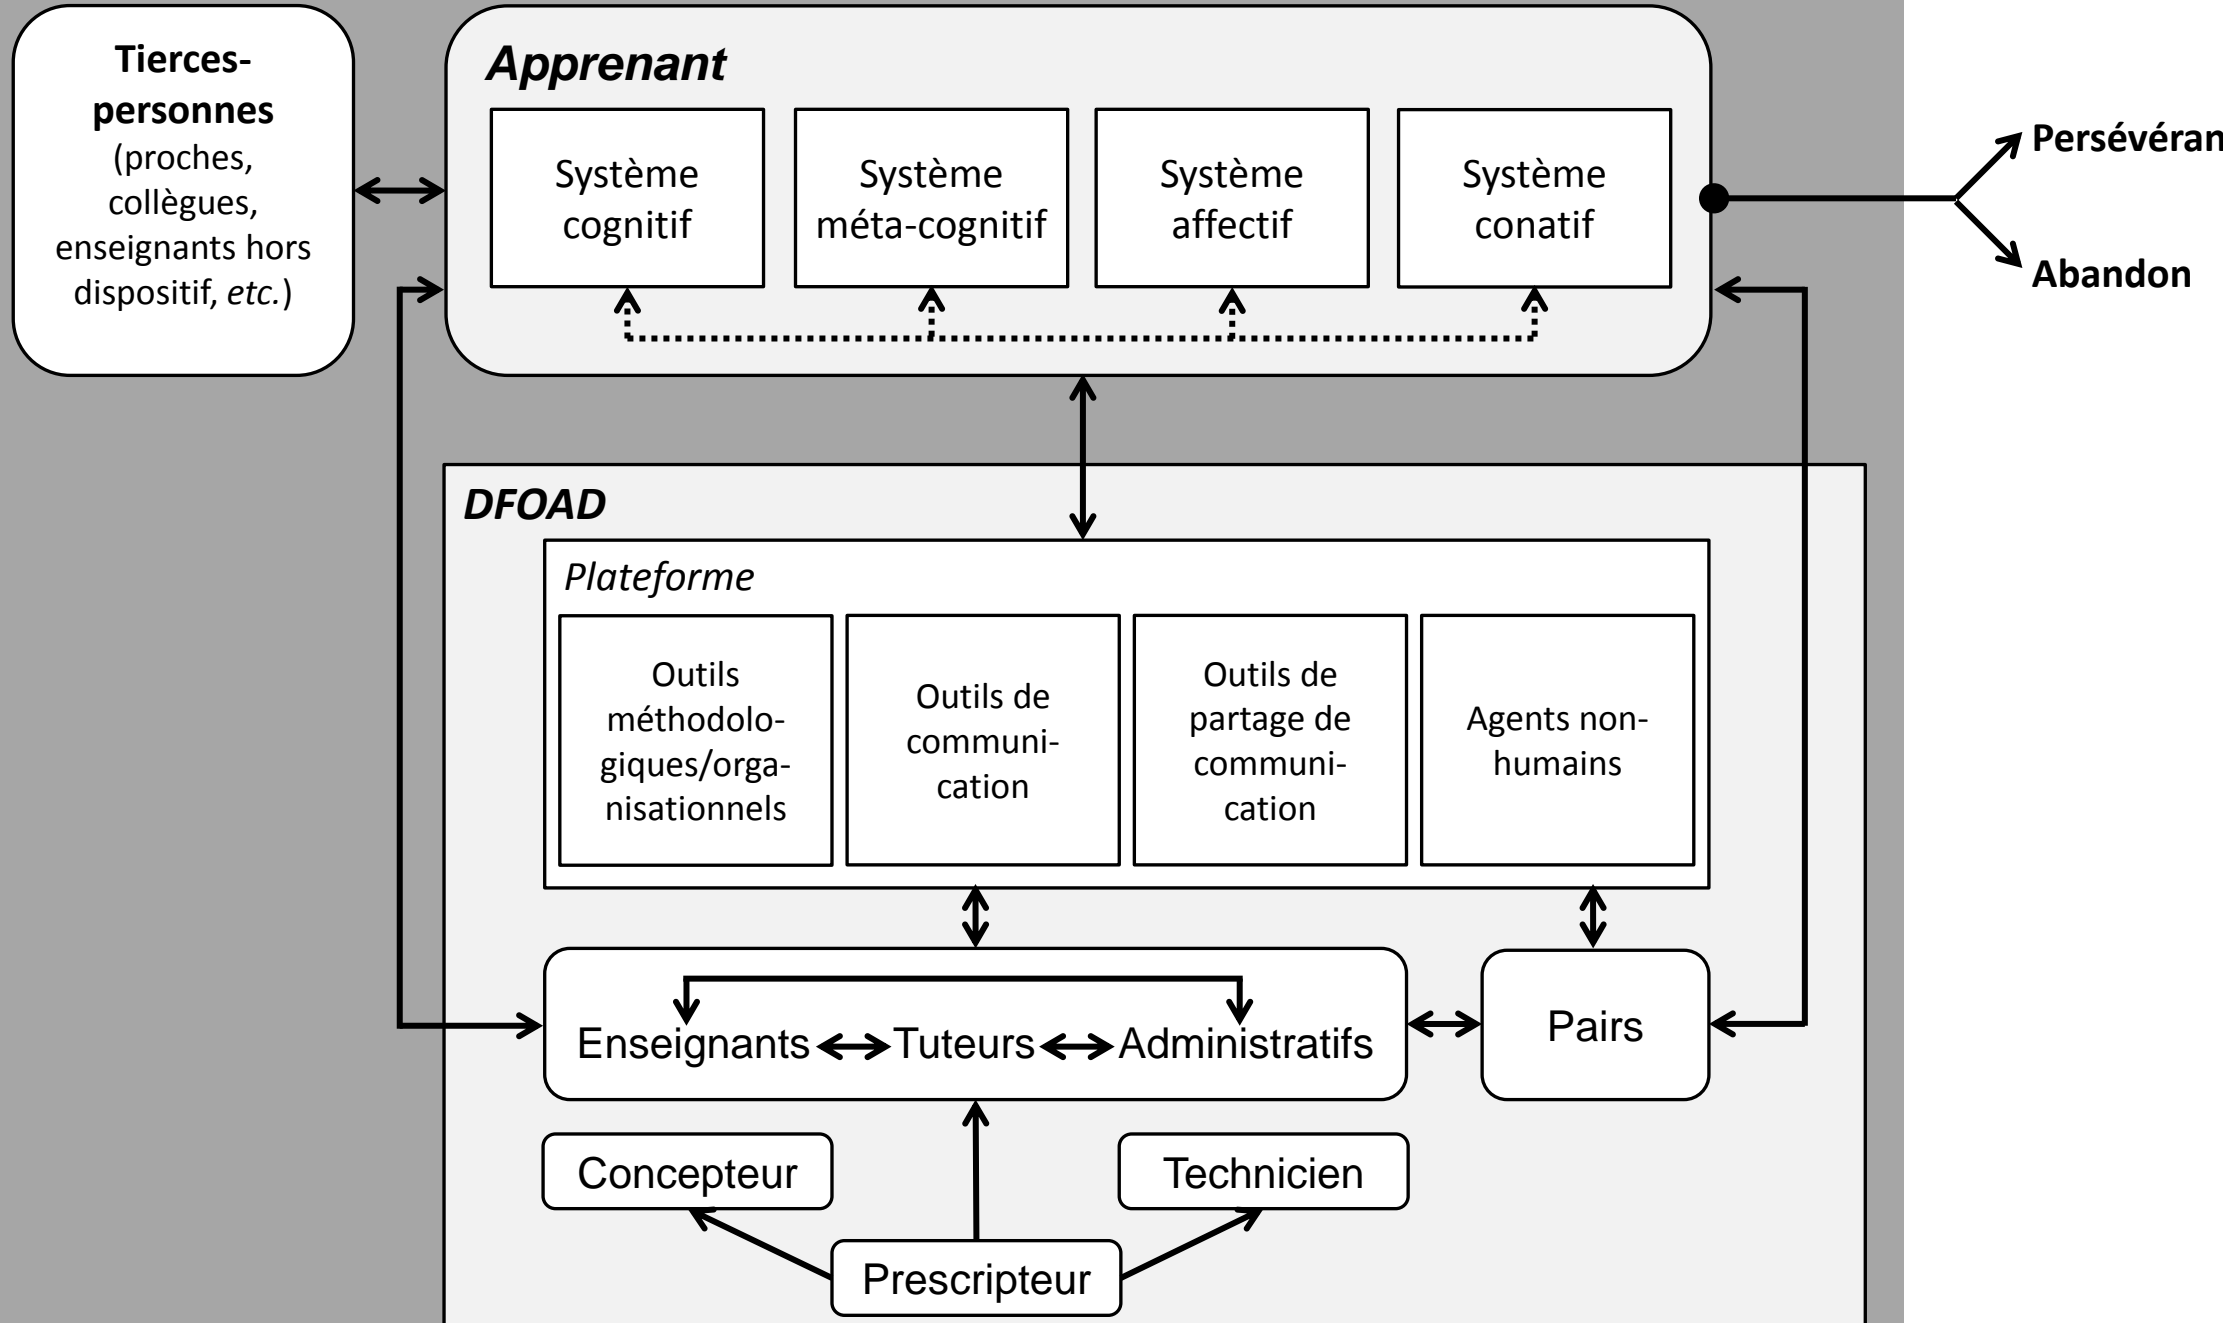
Tierces-personnes (proches, collègues, enseignants hors dispositif, *etc.*)

*Apprenant*

Système cognitif

Système méta-cognitif

Système affectif

Système conatif

Persévéran

Abandon

*DFOAD*

*Plateforme*

Outils méthodologiques/organisationnels

Outils de communication

Outils de partage de communication

Agents non-humains

Enseignants Tuteurs Administratifs

Pairs

Concepteur

Technicien

Prescripteur